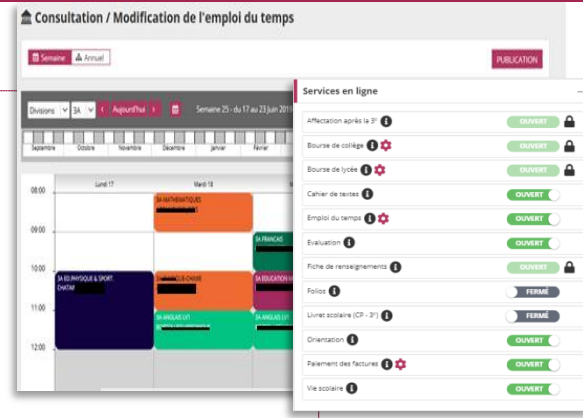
Consultation / Modification de l'emploi du temps

Semaine Annuel

PUBLICATION

Divisions 3A < Aujourd'hui >

Semaine 25 - du 17 au 23 juin 201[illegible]

Septembre Octobre Novembre Décembre Janvier Février

Lundi 17 Mardi 18

08:00
09:00
10:00
11:00
12:00

3A MATHEMATIQUES

3A FRANCAIS

3A EDUCATION

3A ED.PHYSIQUE & SPORT. CHATAR

3A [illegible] CHASSE

3A ANGLAIS LV1

3A ANGLAIS LV1

Services en ligne

| | |
|---|---|
| Affectation après la 3e | OUVERT |
| Bourse de collège | OUVERT |
| Bourse de lycée | OUVERT |
| Cahier de textes | OUVERT |
| Emploi du temps | OUVERT |
| Evaluation | OUVERT |
| Fiche de renseignements | OUVERT |
| Folios | FERMÉ |
| Livret scolaire (CP - 3e) | FERMÉ |
| Orientation | OUVERT |
| Paiement des factures | OUVERT |
| Vie scolaire | OUVERT |